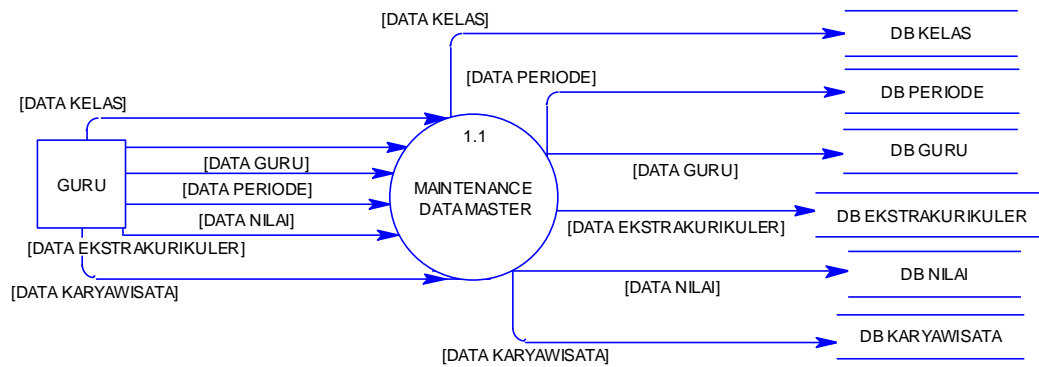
[DATA KELAS]

DB KELAS

[DATA PERIODE]

DB PERIODE

[DATA KELAS]

1.1

GURU

[DATA GURU]

[DATA PERIODE]

[DATA NILAI]

[DATA EKSTRAKURIKULER]

[DATA KARYAWISATA]

MAINTENANCE DATA MASTER

[DATA GURU]

DB GURU

DB EKSTRAKURIKULER

[DATA EKSTRAKURIKULER]

DB NILAI

[DATA NILAI]

DB KARYAWISATA

[DATA KARYAWISATA]